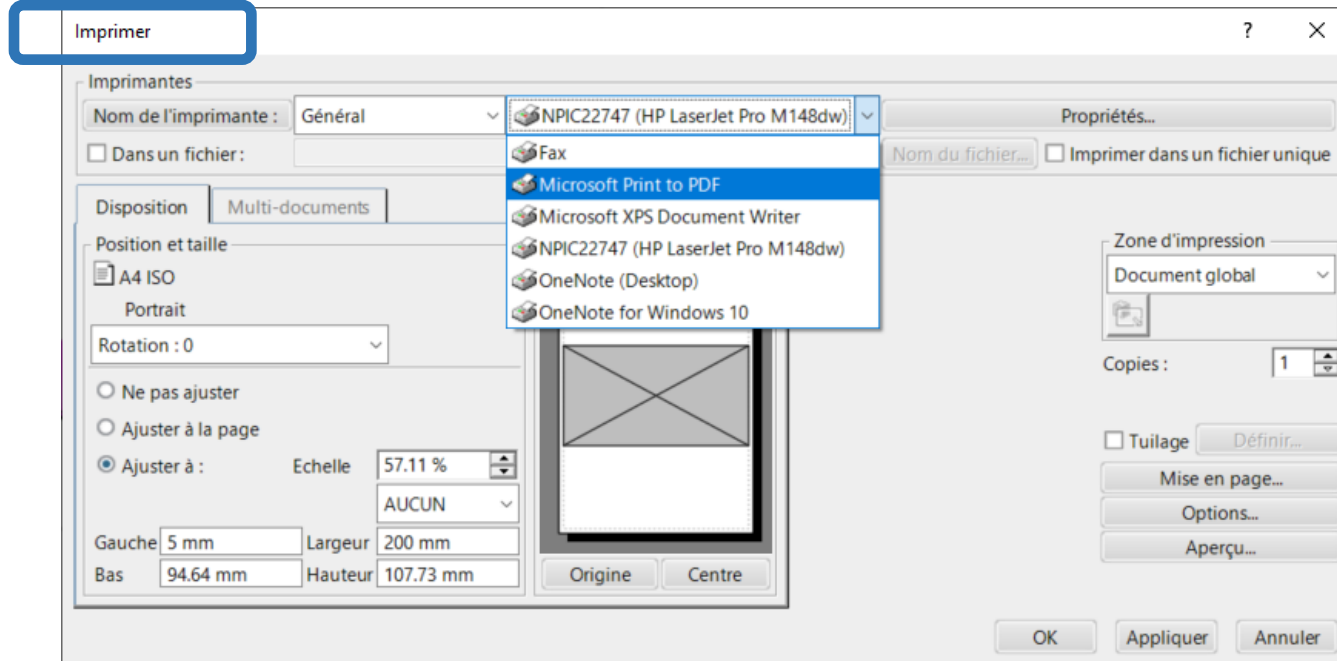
Imprimer

?

Imprimantes

Nom de l'imprimante : Général NPIC22747 (HP LaserJet Pro M148dw) Propriétés...

Dans un fichier : Nom du fichier... Imprimer dans un fichier unique

Fax
Microsoft Print to PDF
Microsoft XPS Document Writer
NPIC22747 (HP LaserJet Pro M148dw)
OneNote (Desktop)
OneNote for Windows 10

Disposition Multi-documents

Position et taille

A4 ISO

Portrait

Rotation : 0

Ne pas ajuster

Ajuster à la page

Ajuster à : Echelle 57.11 %

AUCUN

Gauche 5 mm Largeur 200 mm

Bas 94.64 mm Hauteur 107.73 mm

Origine Centre

Zone d'impression

Document global

Copies : 1

Tuilage Définir...

Mise en page...

Options...

Aperçu...

OK Appliquer Annuler